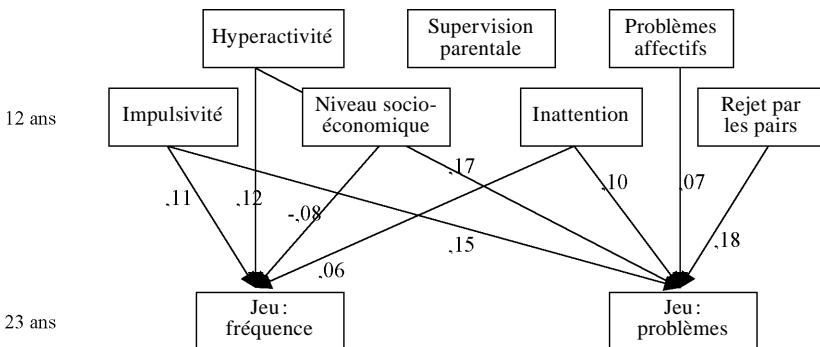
Hyperactivité

Supervision parentale

Problèmes affectifs

12 ans

Impulsivité

Niveau socio-économique

Inattention

Rejet par les pairs

,11

,12

-,08

,17

,10

,07

,15

,18

,06

23 ans

Jeu : fréquence

Jeu : problèmes